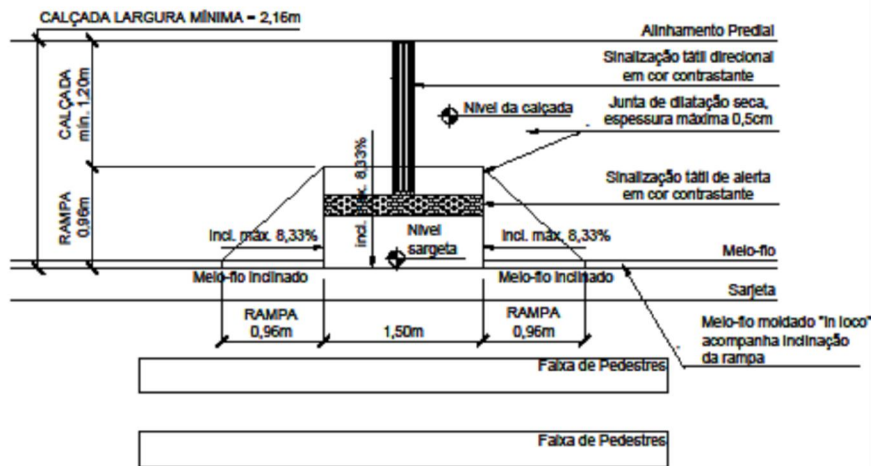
CALÇADA LARGURA MÍNIMA = 2,16m

Alinhamento Predial

Sinalização tátil direcional em cor contrastante

CALÇADA mín. 1,20m

Nível da calçada

Junta de dilatação seca, espessura máxima 0,5cm

incl. máx. 8,33%

Sinalização tátil de alerta em cor contrastante

RAMPA 0,96m

Incl. máx. 8,33%

Nível sargeta

Incl. máx. 8,33%

Meio-fio

Meio-fio inclinado

Meio-fio inclinado

Sarjeta

RAMPA 0,96m

1,50m

RAMPA 0,96m

Meio-fio moldado "in loco" acompanha inclinação da rampa

Faixa de Pedestres

Faixa de Pedestres